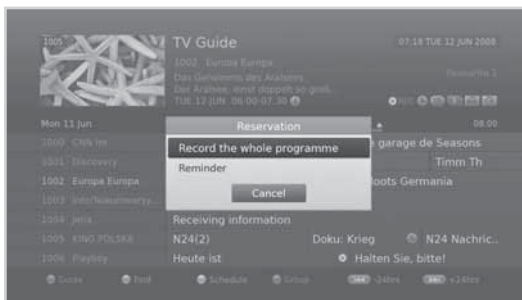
1005

TV Guide

07:18 TUE 12 JUN 2008

1002. Europa Europa

Das Geheimnis des Arabsee

Der Arabsee, einst doppelt so groß...

TUE 12 JUN 06:00-07:30

Favourite 1

Mon 11 Jun

08:00

1000 CNN Int

1001 Discovery

1002 Europa Europa

1003 Info/Teleshopping

1004 Jetix

1005 KINO POLSKA

1006 Playboy

Reservation

Record the whole programme

Reminder

Cancel

garage de Seasons

Timm Th

Boots Germania

Receiving information

N24(2)

Doku: Krieg

N24 Nachric..

Heute ist

Halten Sie, bitte!

Guide

Find

Schedule

Group

-24hrs

+24hrs